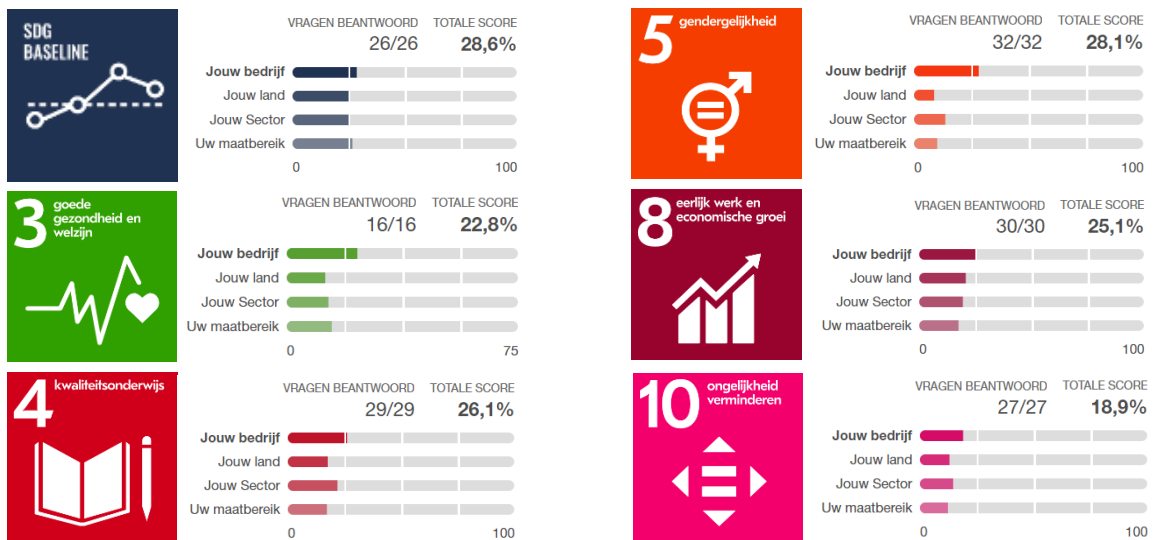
SDG BASELINE

VRAGEN BEANTWOORD 26/26
TOTALE SCORE 28,6%

Jouw bedrijf
Jouw land
Jouw Sector
Uw maatbereik

0
100

5 gendergelijkheid

VRAGEN BEANTWOORD 32/32
TOTALE SCORE 28,1%

Jouw bedrijf
Jouw land
Jouw Sector
Uw maatbereik

0
100

3 goede gezondheid en welzijn

VRAGEN BEANTWOORD 16/16
TOTALE SCORE 22,8%

Jouw bedrijf
Jouw land
Jouw Sector
Uw maatbereik

0
75

8 eerlijk werk en economische groei

VRAGEN BEANTWOORD 30/30
TOTALE SCORE 25,1%

Jouw bedrijf
Jouw land
Jouw Sector
Uw maatbereik

0
100

4 kwaliteitsonderwijs

VRAGEN BEANTWOORD 29/29
TOTALE SCORE 26,1%

Jouw bedrijf
Jouw land
Jouw Sector
Uw maatbereik

0
100

10 ongelijkheid verminderen

VRAGEN BEANTWOORD 27/27
TOTALE SCORE 18,9%

Jouw bedrijf
Jouw land
Jouw Sector
Uw maatbereik

0
100